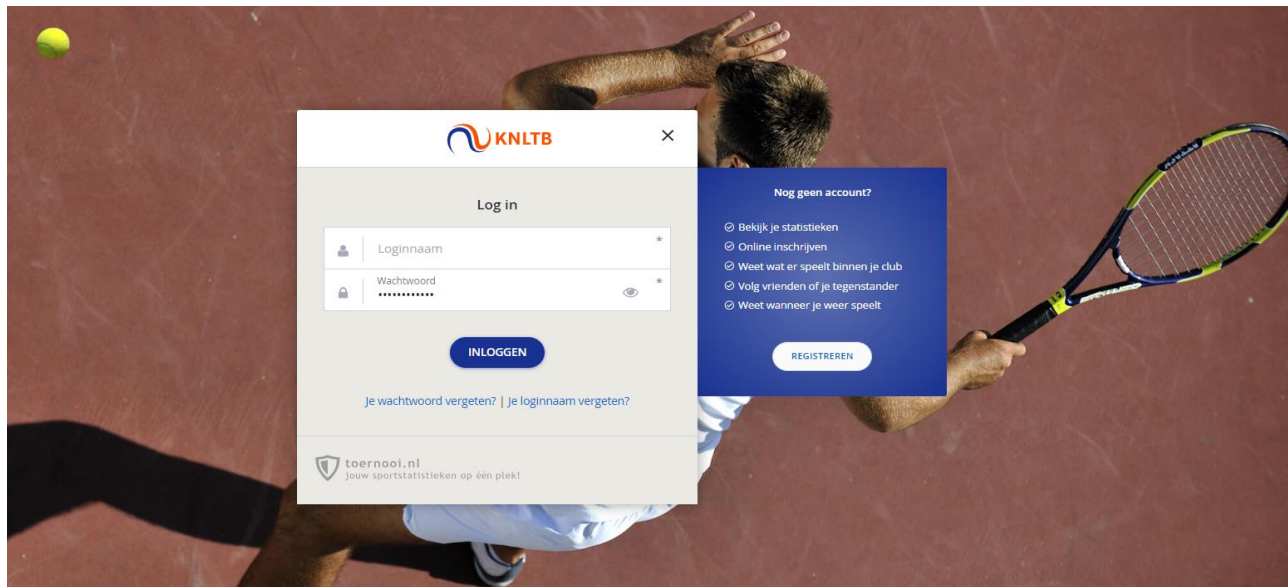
KNLTB

×

Log in

Loginnaam *

Wachtwoord *
••••••••••••

INLOGGEN

Je wachtwoord vergeten? | Je loginnaam vergeten?

toernooi.nl
jouw sportstatistieken op één plek!

Nog geen account?

Bekijk je statistieken
Online inschrijven
Weet wat er speelt binnen je club
Volg vrienden of je tegenstander
Weet wanneer je weer speelt

REGISTREREN